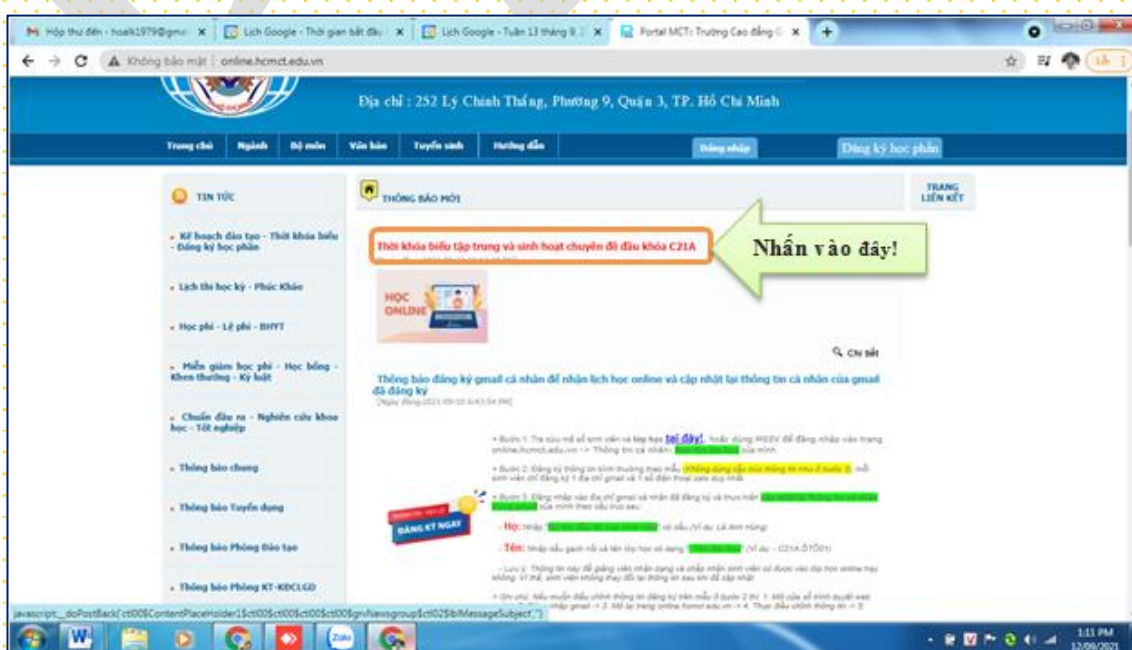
Hộp thư đến - hoaik1979@gmai | Lịch Google - Thời gian bắt đầu | Lịch Google - Tuần 13 tháng 8 | Portal MCT: Trường Cao đẳng

Không bảo mật | online.hcmct.edu.vn

Địa chỉ : 252 Lý Chính Thắng, Phường 9, Quận 3, TP. Hồ Chí Minh

Trang chủ | Ngành | Bộ môn | Văn bản | Tuyển sinh | Hướng dẫn | Đăng nhập | Đăng ký học phần

TIN TỨC

- Kế hoạch đào tạo - Thời khóa biểu - Đăng ký học phần
- Lịch thi học kỳ - Phúc Khảo
- Học phí - Lệ phí - BHYT
- Miễn giảm học phí - Học bổng - Khen thưởng - Kỷ luật
- Chuẩn đầu ra - Nghiên cứu khoa học - Tốt nghiệp
- Thông báo chung
- Thông báo Tuyển dụng
- Thông báo Phòng Đào tạo
- Thông báo Phòng KT-KĐCLGD

THÔNG BÁO MỚI

TRANG LIÊN KẾT

Thời khóa biểu tập trung và sinh hoạt chuyên đề đầu khóa C21A

Nhấn vào đây!

HỌC ONLINE

Chi tiết

Thông báo đăng ký gmail cá nhân để nhận lịch học online và cập nhật lại thông tin cá nhân của gmail đã đăng ký

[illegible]

+ Bước 1: Tra cứu mã số sinh viên và lớp học tại đây!, hoặc dùng MSSV để đăng nhập vào trang online.hcmct.edu.vn -> Thông tin cá nhân: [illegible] của mình.

+ Bước 2: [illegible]

+ Bước 3: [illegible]

- Họ: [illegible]

- Tên: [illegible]

ĐĂNG KÝ NGAY

javascript:__doPostBack('ctl00$ContentPlaceHolder1$ctl00$ctl00$ctl00$grvNewsgroup$ctl02$lblMessageSubject','')

1:11 PM 12/08/2021